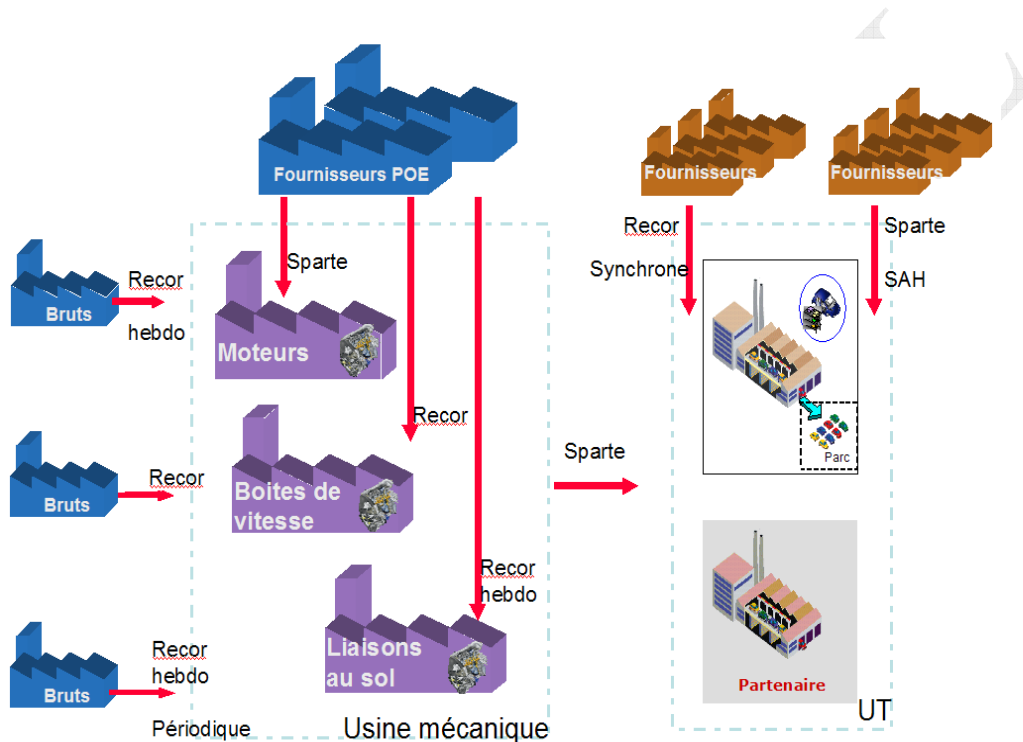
Fournisseurs POE

Fournisseurs

Fournisseurs

Recor

Synchrone

Sparte

SAH

Bruts

Recor

hebdo

Sparte

Moteurs

Recor

Bruts

Recor

Boites de vitesse

Sparte

Parc

Recor

hebdo

Bruts

Recor

hebdo

Liaisons au sol

Partenaire

Périodique

Usine mécanique

UT